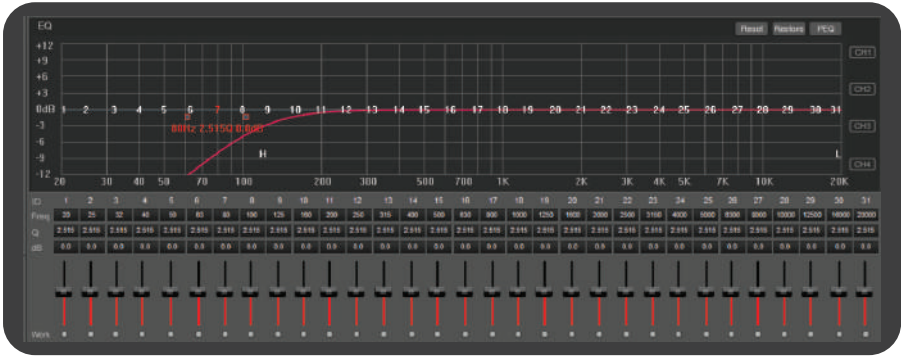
EQ

Reset Restore PEQ

+12
+9
+6
+3
0dB
-3
-6
-9
-12

1 2 3 4 5 6 7 8 9 10 11 12 13 14 15 16 17 18 19 20 21 22 23 24 25 26 27 28 29 30 31

80Hz 2.515Q 0.0dB

H

L

CH1
CH2
CH3
CH4

20 30 40 50 70 100 200 300 500 700 1K 2K 3K 4K 5K 7K 10K 20K

| ID | 1 | 2 | 3 | 4 | 5 | 6 | 7 | 8 | 9 | 10 | 11 | 12 | 13 | 14 | 15 | 16 | 17 | 18 | 19 | 20 | 21 | 22 | 23 | 24 | 25 | 26 | 27 | 28 | 29 | 30 | 31 |
|---|---|---|---|---|---|---|---|---|---|---|---|---|---|---|---|---|---|---|---|---|---|---|---|---|---|---|---|---|---|---|---|
| Freq | 20 | 25 | 32 | 40 | 50 | 63 | 80 | 100 | 125 | 160 | 200 | 250 | 315 | 400 | 500 | 630 | 800 | 1000 | 1250 | 1600 | 2000 | 2500 | 3150 | 4000 | 5000 | 6300 | 8000 | 10000 | 12500 | 16000 | 20000 |
| Q | 2.515 | 2.515 | 2.515 | 2.515 | 2.515 | 2.515 | 2.515 | 2.515 | 2.515 | 2.515 | 2.515 | 2.515 | 2.515 | 2.515 | 2.515 | 2.515 | 2.515 | 2.515 | 2.515 | 2.515 | 2.515 | 2.515 | 2.515 | 2.515 | 2.515 | 2.515 | 2.515 | 2.515 | 2.515 | 2.515 | 2.515 |
| dB | 0.0 | 0.0 | 0.0 | 0.0 | 0.0 | 0.0 | 0.0 | 0.0 | 0.0 | 0.0 | 0.0 | 0.0 | 0.0 | 0.0 | 0.0 | 0.0 | 0.0 | 0.0 | 0.0 | 0.0 | 0.0 | 0.0 | 0.0 | 0.0 | 0.0 | 0.0 | 0.0 | 0.0 | 0.0 | 0.0 | 0.0 |

Work